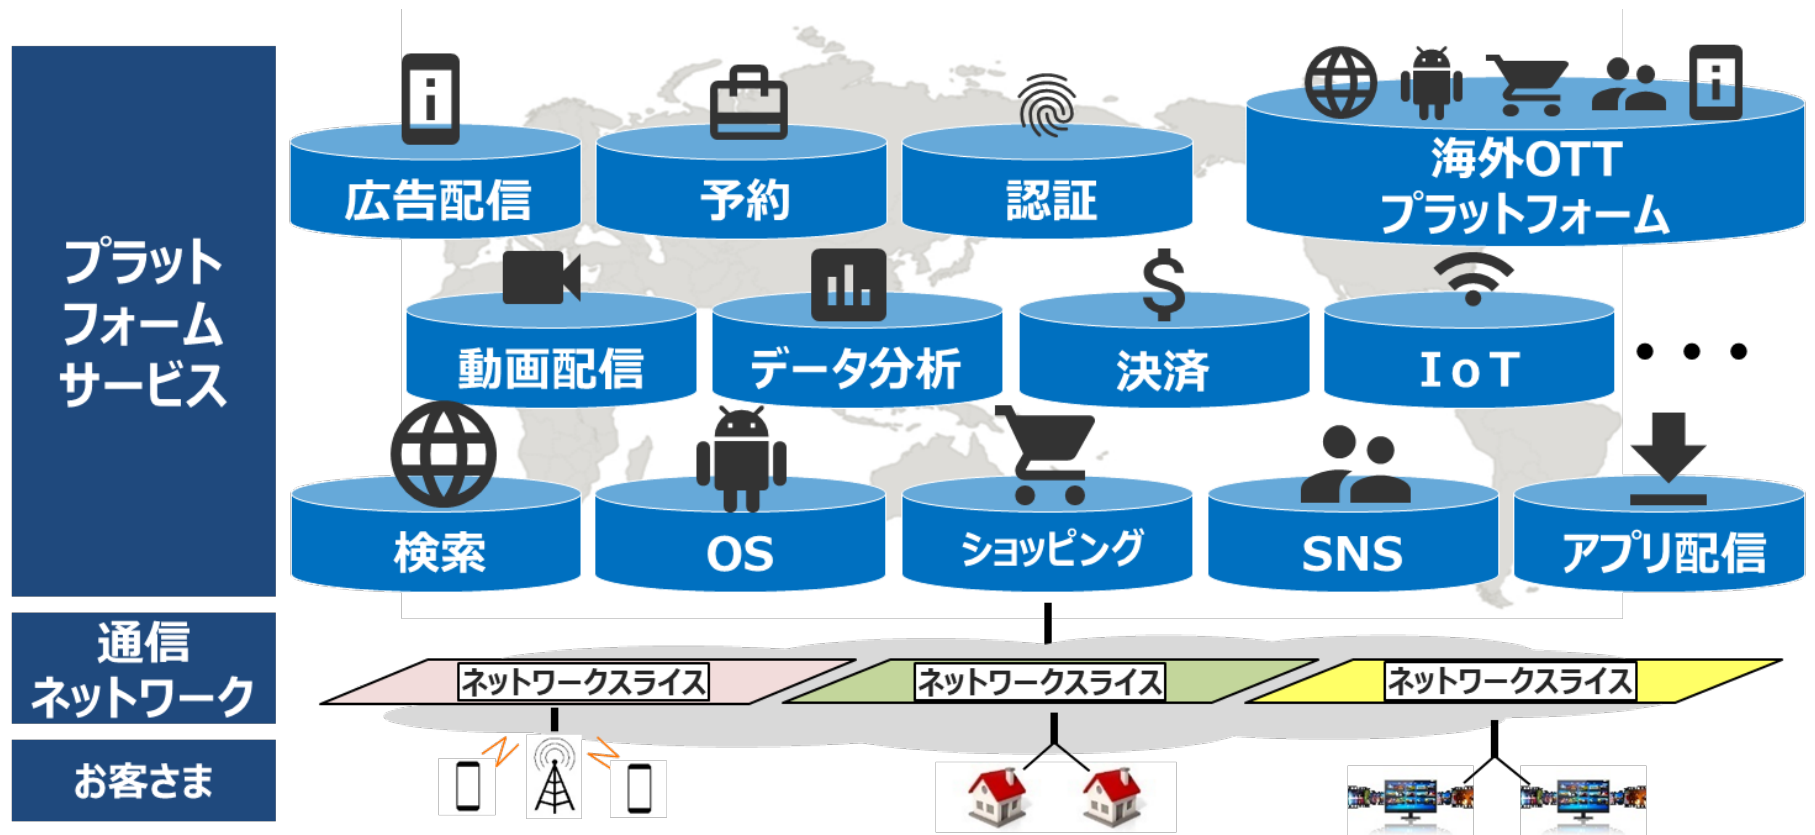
プラットフォームサービス

広告配信

予約

認証

海外OTTプラットフォーム

動画配信

データ分析

決済

IoT

・・・

検索

OS

ショッピング

SNS

アプリ配信

通信ネットワーク

ネットワークスライス

ネットワークスライス

ネットワークスライス

お客さま